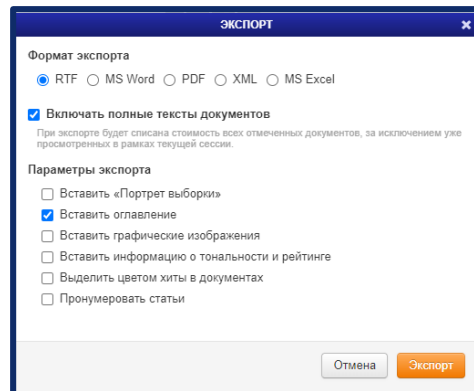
ЭКСПОРТ

×

Формат экспорта

RTF MS Word PDF XML MS Excel

Включать полные тексты документов

При экспорте будет списана стоимость всех отмеченных документов, за исключением уже просмотренных в рамках текущей сессии.

Параметры экспорта

Вставить «Портрет выборки»

Вставить оглавление

Вставить графические изображения

Вставить информацию о тональности и рейтинге

Выделить цветом хиты в документах

Пронумеровать статьи

Отмена

Экспорт